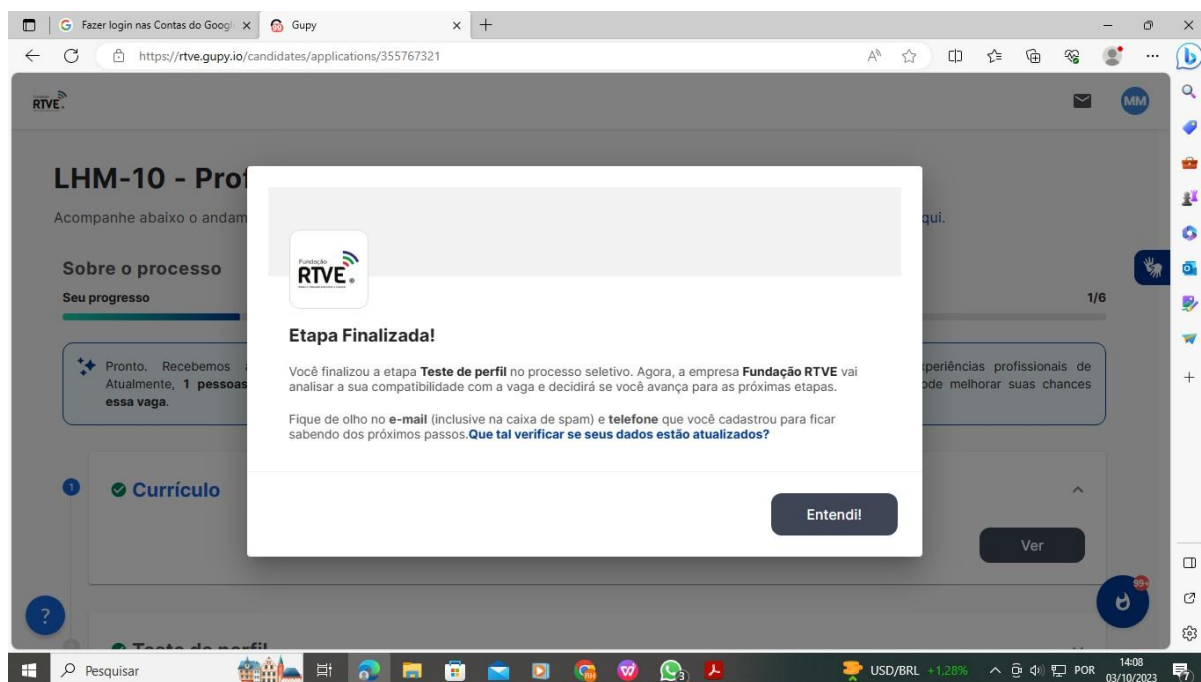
Fazer login nas Contas do Googl ×
Gupy ×
+
https://rtve.gupy.io/candidates/applications/355767321

RTVE

MM

LHM-10 - Prof

Acompanhe abaixo o andam

qui.

Sobre o processo

Seu progresso

1/6

Pronto. Recebemos
Atualmente, 1 pessoas
essa vaga.

periências profissionais de
ode melhorar suas chances

1

Currículo

Ver

?

Teste de perfil

Fundação
RTVE

Etapa Finalizada!

Você finalizou a etapa **Teste de perfil** no processo seletivo. Agora, a empresa **Fundação RTVE** vai analisar a sua compatibilidade com a vaga e decidirá se você avança para as próximas etapas.

Fique de olho no **e-mail** (inclusive na caixa de spam) e **telefone** que você cadastrou para ficar sabendo dos próximos passos. **Que tal verificar se seus dados estão atualizados?**

Entendi!

99+

Pesquisar

USD/BRL +1,28%

POR

14:08
03/10/2023

7